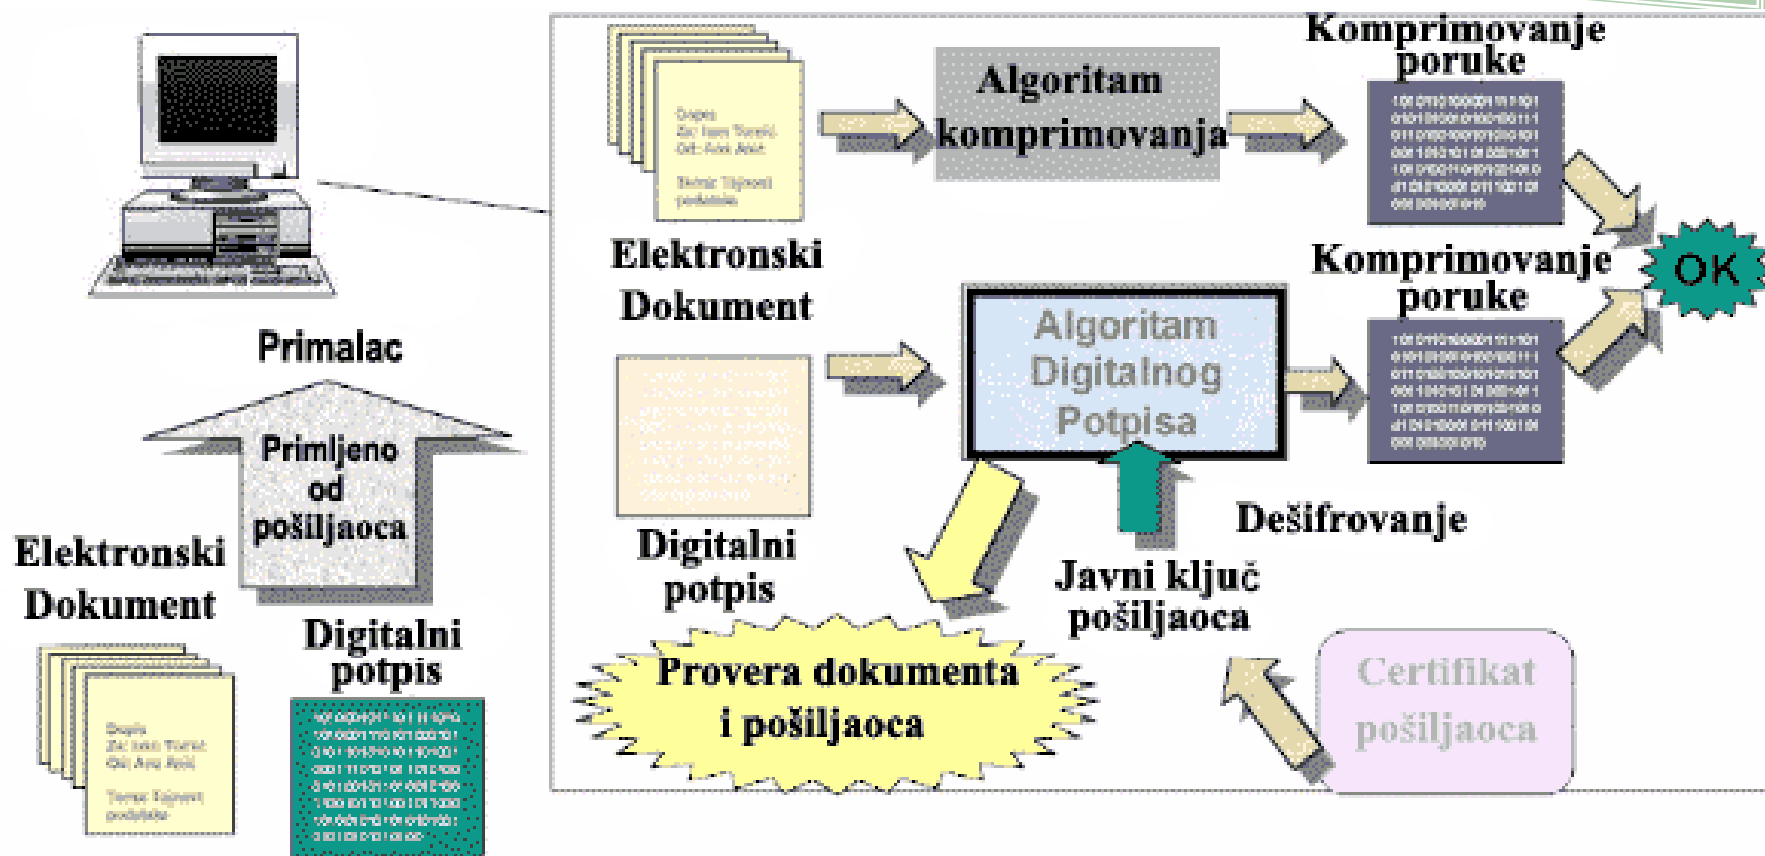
Primalac

Primljeno od pošiljaoca

Elektronski Dokument

Digitalni potpis

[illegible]

Elektronski Dokument

Algoritam komprimovanja

Komprimovanje poruke

Komprimovanje poruke

OK

Digitalni potpis

Algoritam Digitalnog Potpisa

Dešifrovanje

Javni ključ pošiljaoca

Provera dokumenta i pošiljaoca

Certifikat pošiljaoca